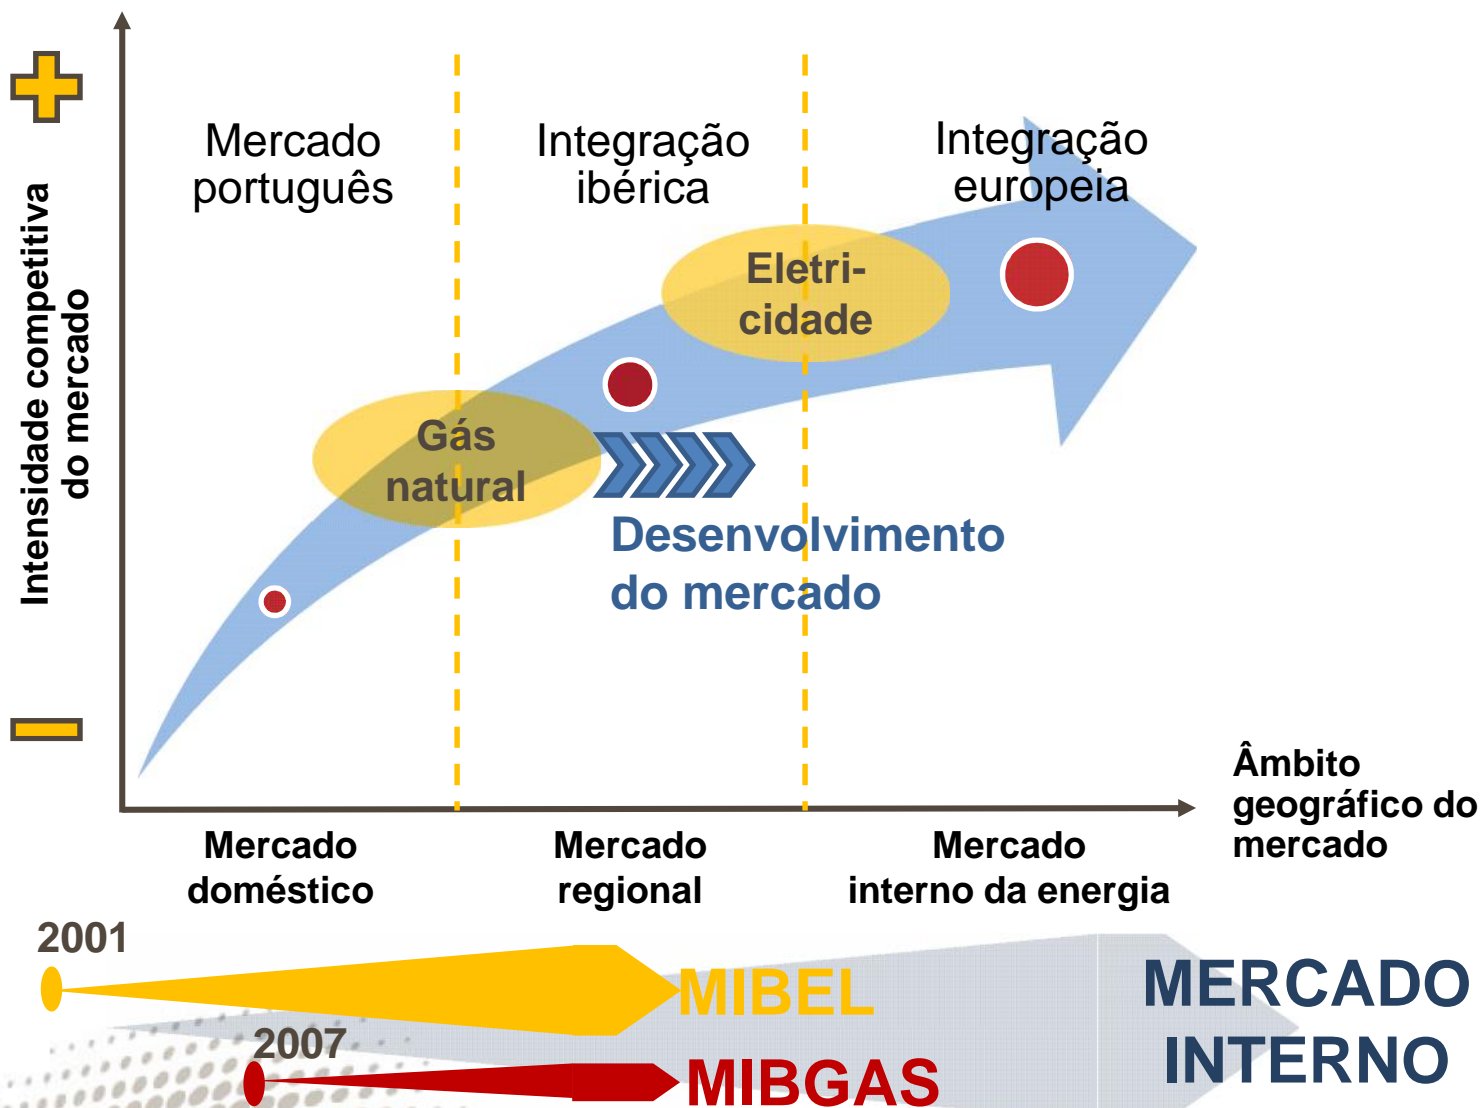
Intensidade competitiva do mercado

Mercado português

Integração ibérica

Integração europeia

Eletricidade

Gás natural

Desenvolvimento do mercado

Âmbito geográfico do mercado

Mercado doméstico

Mercado regional

Mercado interno da energia

2001

MIBEL

2007

MIBGAS

MERCADO INTERNO